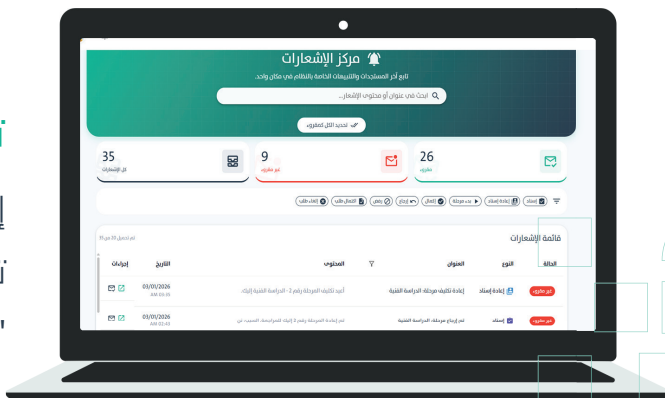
مركز الإشعارات

تابع آخر المستجدات والتنبيهات الخاصة بالنظام في مكان واحد.

ابحث في عنوان أو محتوى الإشعار...

تحديد الكل كمقروء

35
كل الإشعارات

9
غير مقروء

26
مقروء

إسناد | إعادة إسناد | بدء مرحلة | اكتمال | إرجاع | رفض | اكتمال طلب | إلغاء طلب

قائمة الإشعارات

تم تحميل 20 من 35

| الحالة | النوع | العنوان | المحتوى | التاريخ | إجراءات |
|---|---|---|---|---|---|
| غير مقروء | إعادة إسناد | إعادة تكليف مرحلة: الدراسة الفنية | أعيد تكليف المرحلة رقم 2 - الدراسة الفنية إليك. | 03/01/2026 AM 03:35 | |
| غير مقروء | إسناد | تم إرجاع مرحلة: الدراسة الفنية | تم إرجاع المرحلة رقم 2 إليك للمراجعة، السبب: عن | 03/01/2026 AM 02:43 | |